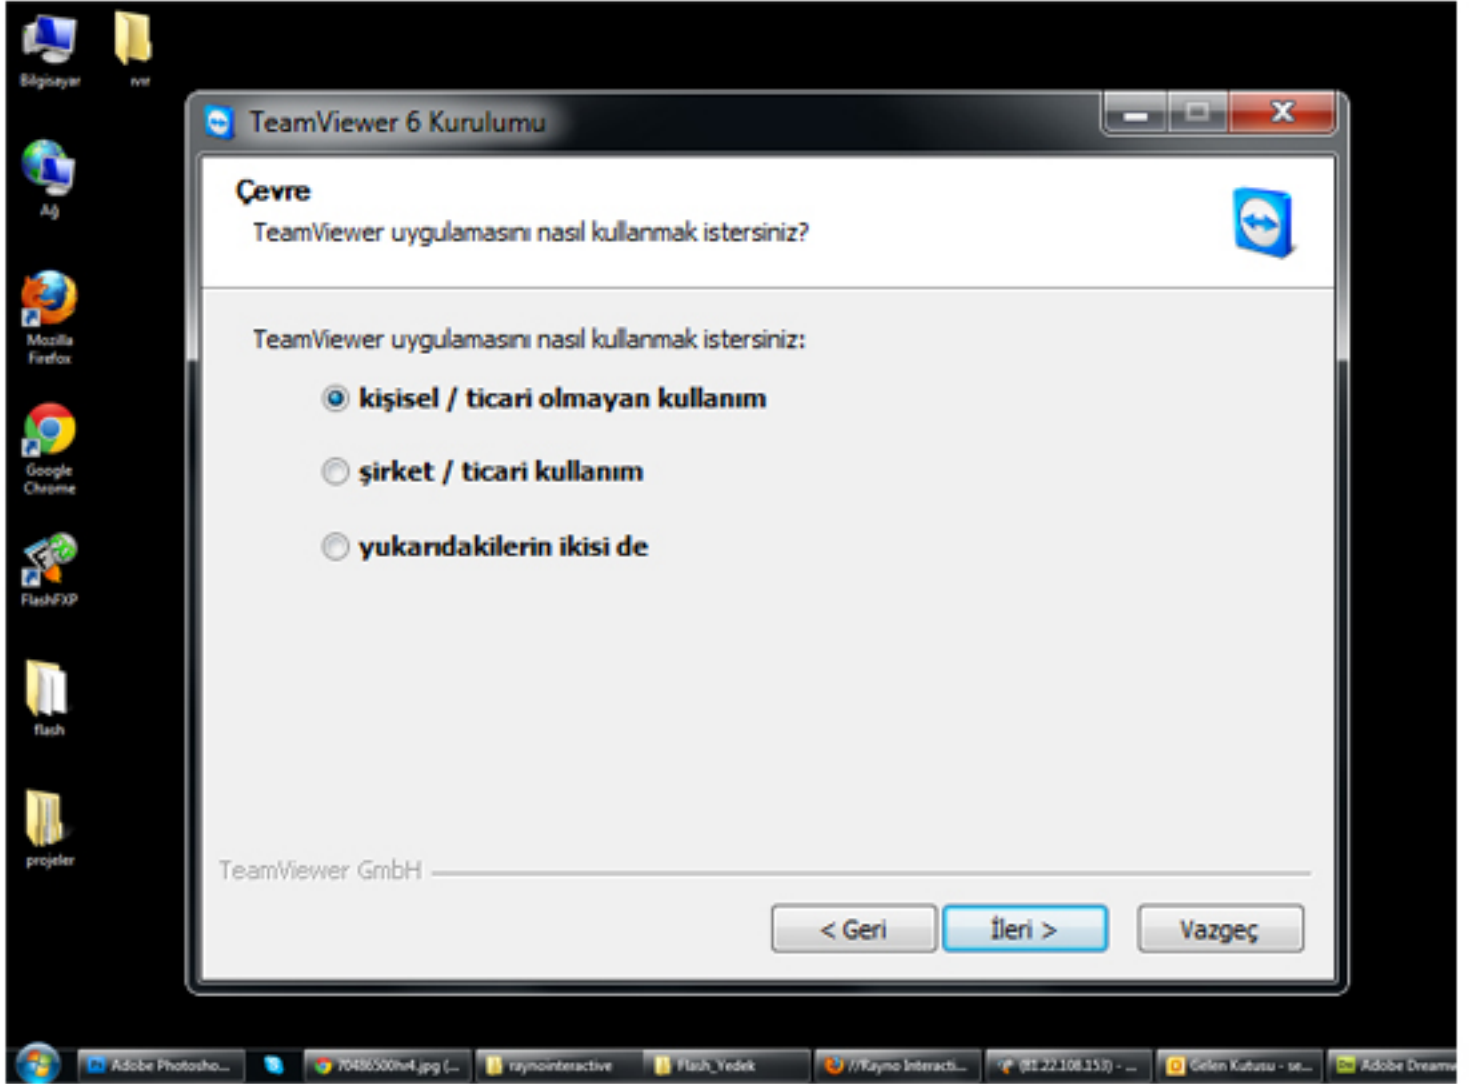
Bilgisayar
rvr
Ağ
Mozilla Firefox
Google Chrome
FlashFXP
flash
projeler

TeamViewer 6 Kurulumu

Çevre
TeamViewer uygulamasını nasıl kullanmak istersiniz?

TeamViewer uygulamasını nasıl kullanmak istersiniz:

kişisel / ticari olmayan kullanım

şirket / ticari kullanım

yukarıdakilerin ikisi de

TeamViewer GmbH

< Geri
İleri >
Vazgeç

Adobe Photosho...
704865000n4.jpg (...
raynointeractive
Flash_Yedek
//Rayno Interacti...
(81.22.108.153) - ...
Gelen Kutusu - ...
Adobe Dreamw